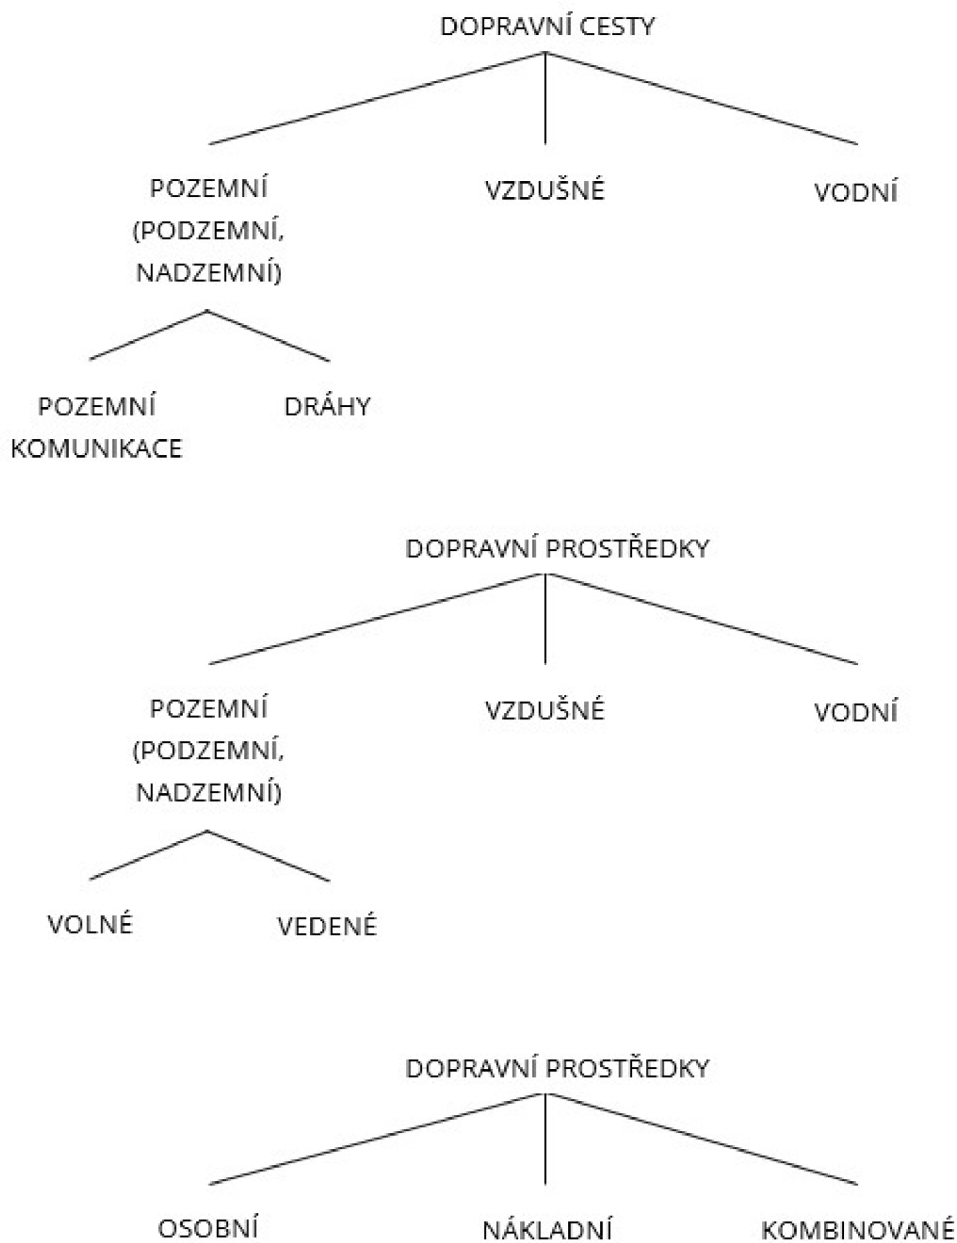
DOPRAVNÍ CESTY

POZEMNÍ (PODZEMNÍ, NADZEMNÍ)

VZDUŠNÉ

VODNÍ

POZEMNÍ KOMUNIKACE

DRÁHY

DOPRAVNÍ PROSTŘEDKY

POZEMNÍ (PODZEMNÍ, NADZEMNÍ)

VZDUŠNÉ

VODNÍ

VOLNÉ

VEDENÉ

DOPRAVNÍ PROSTŘEDKY

OSOBNÍ

NÁKLADNÍ

KOMBINOVANÉ